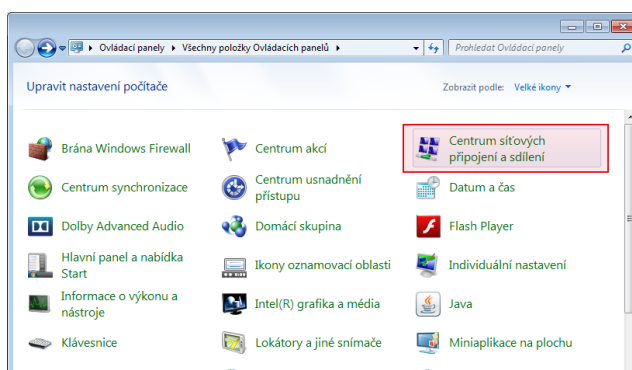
Ovládací panely ▸ Všechny položky Ovládacích panelů ▸

Prohledat Ovládací panely

Upravit nastavení počítače

Zobrazit podle: Velké ikony ▾

Brána Windows Firewall

Centrum akcí

Centrum síťových připojení a sdílení

Centrum synchronizace

Centrum usnadnění přístupu

Datum a čas

Dolby Advanced Audio

Domácí skupina

Flash Player

Hlavní panel a nabídka Start

Ikony oznamovací oblasti

Individuální nastavení

Informace o výkonu a nástroje

Intel(R) grafika a média

Java

Klávesnice

Lokátory a jiné snímače

Miniaplikace na plochu